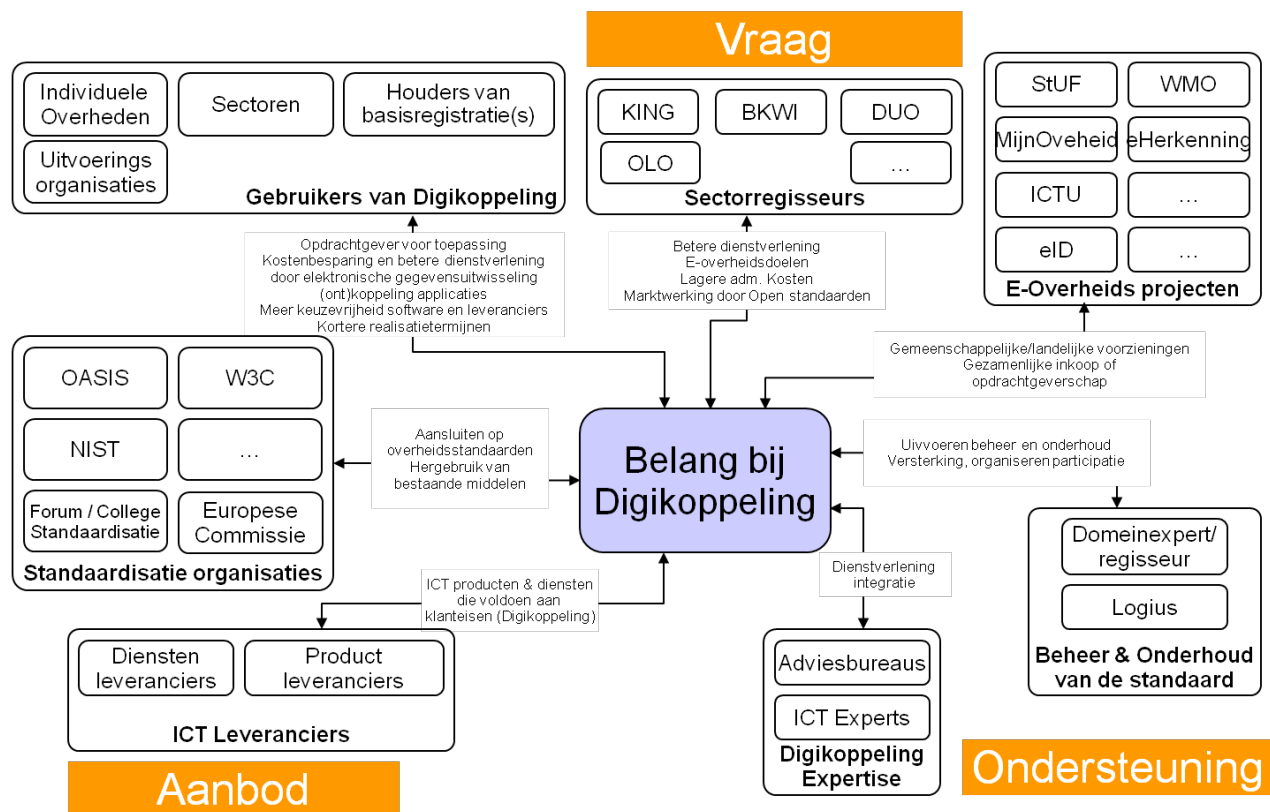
Vraag

Individuele Overheden

Sectoren

Houders van basisregistratie(s)

Uitvoerings organisaties

Gebruikers van Digikoppeling

KING

BKWI

DUO

OLO

...

Sectorregisseurs

StUF

WMO

MijnOveheid

eHerkenning

ICTU

...

eID

...

E-Overheids projecten

Opdrachtgever voor toepassing
Kostenbesparing en betere dienstverlening door elektronische gegevensuitwisseling
(ont)koppeling applicaties
Meer keuzevrijheid software en leveranciers
Kortere realisatietermijnen

Betere dienstverlening
E-overheidsdoelen
Lagere adm. Kosten
Marktwerking door Open standaarden

Gemeenschappelijke/landelijke voorzieningen
Gezamenlijke inkoop of opdrachtgeverschap

OASIS

W3C

NIST

...

Forum / College Standaardisatie

Europese Commissie

Standaardisatie organisaties

Aansluiten op overheidsstandaarden
Hergebruik van bestaande middelen

Belang bij Digikoppeling

Uivvoeren beheer en onderhoud
Versterking, organiseren participatie

Domeinexpert/ regisseur

Logius

Beheer & Onderhoud van de standaard

ICT producten & diensten die voldoen aan klanteisen (Digikoppeling)

Dienstverlening integratie

Diensten leveranciers

Product leveranciers

ICT Leveranciers

Adviesbureaus

ICT Experts

Digikoppeling Expertise

Aanbod

Ondersteuning